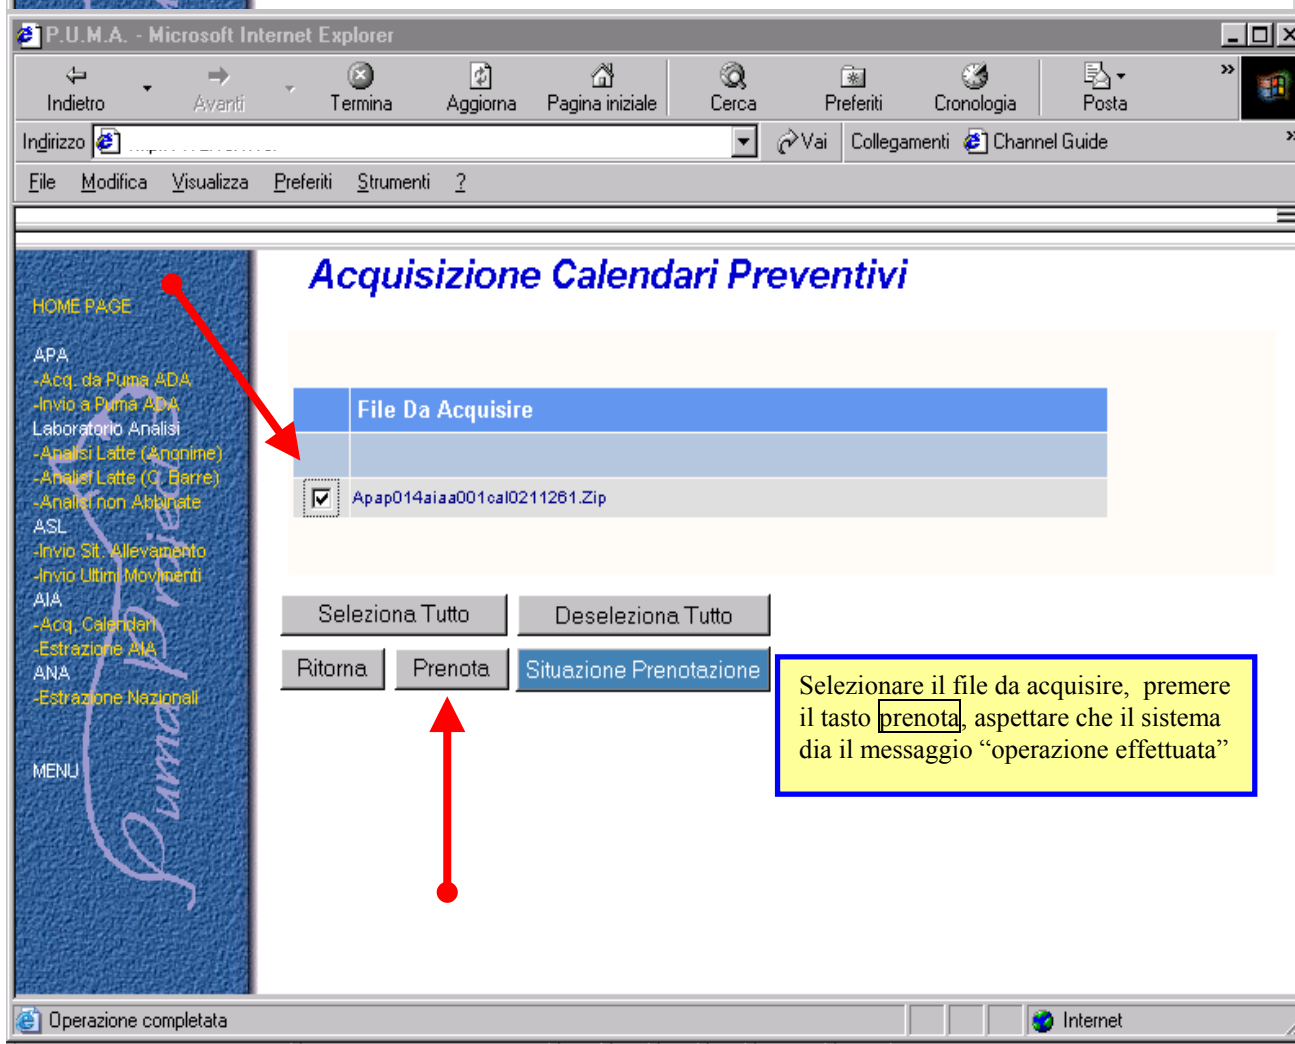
P.U.M.A. - Microsoft Internet Explorer

Indietro Avanti Termina Aggiorna Pagina iniziale Cerca Preferiti Cronologia Posta

Indirizzo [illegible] Vai Collegamenti Channel Guide

File Modifica Visualizza Preferiti Strumenti ?

HOME PAGE

APA
-Acq. da Puma ADA
-Invio a Puma ADA
Laboratorio Analisi
-Analisi Latte (Anonime)
-Analisi Latte (C. Barre)
-Analisi non Abbinate
ASL
-Invio Sit. Allevamento
-Invio Ultimi Movimenti
AIA
-Acq. Calendari
-Estrazione AIA
ANA
-Estrazione Nazionali

MENU

Puma Project

Acquisizione Calendari Preventivi

| | File Da Acquisire |
|---|---|
| | |
| ☑ | Apap014aiaa001cal0211261.Zip |

Seleziona Tutto Deseleziona Tutto

Ritorna Prenota Situazione Prenotazione

Selezionare il file da acquisire, premere il tasto prenota, aspettare che il sistema dia il messaggio “operazione effettuata”

Operazione completata Internet